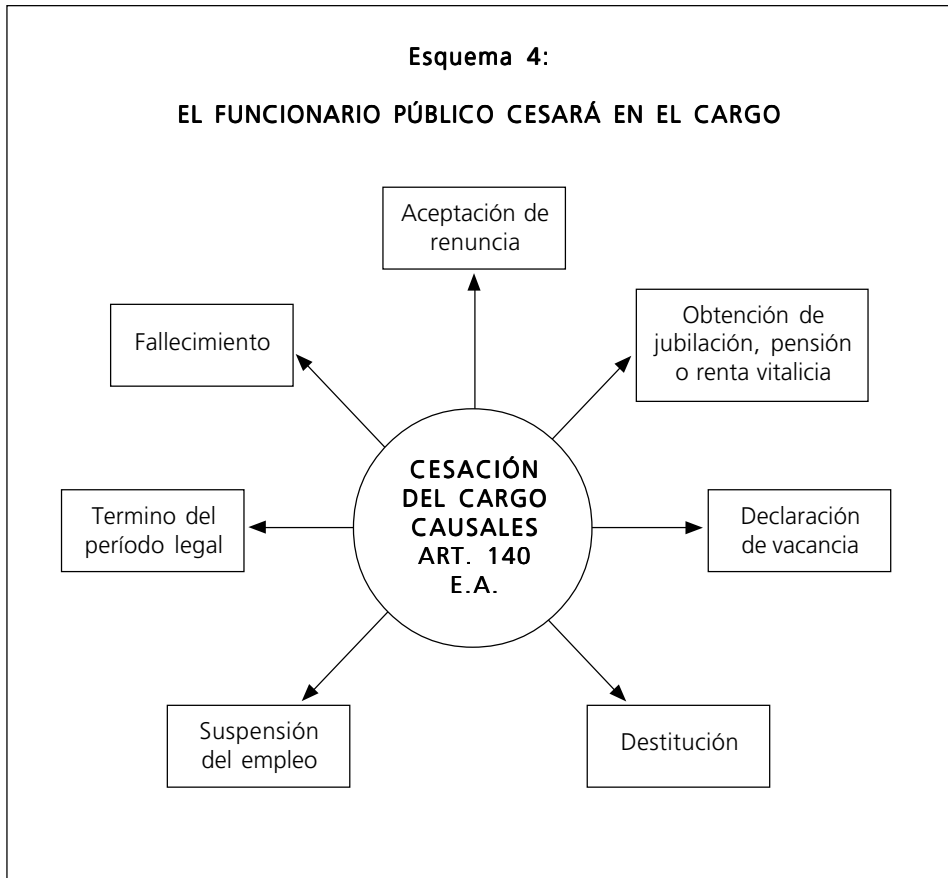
Esquema 4:

EL FUNCIONARIO PÚBLICO CESARÁ EN EL CARGO

Aceptación de renuncia

Fallecimiento

Obtención de jubilación, pensión o renta vitalicia

CESACIÓN DEL CARGO CAUSALES ART. 140 E.A.

Termino del período legal

Declaración de vacancia

Suspensión del empleo

Destitución